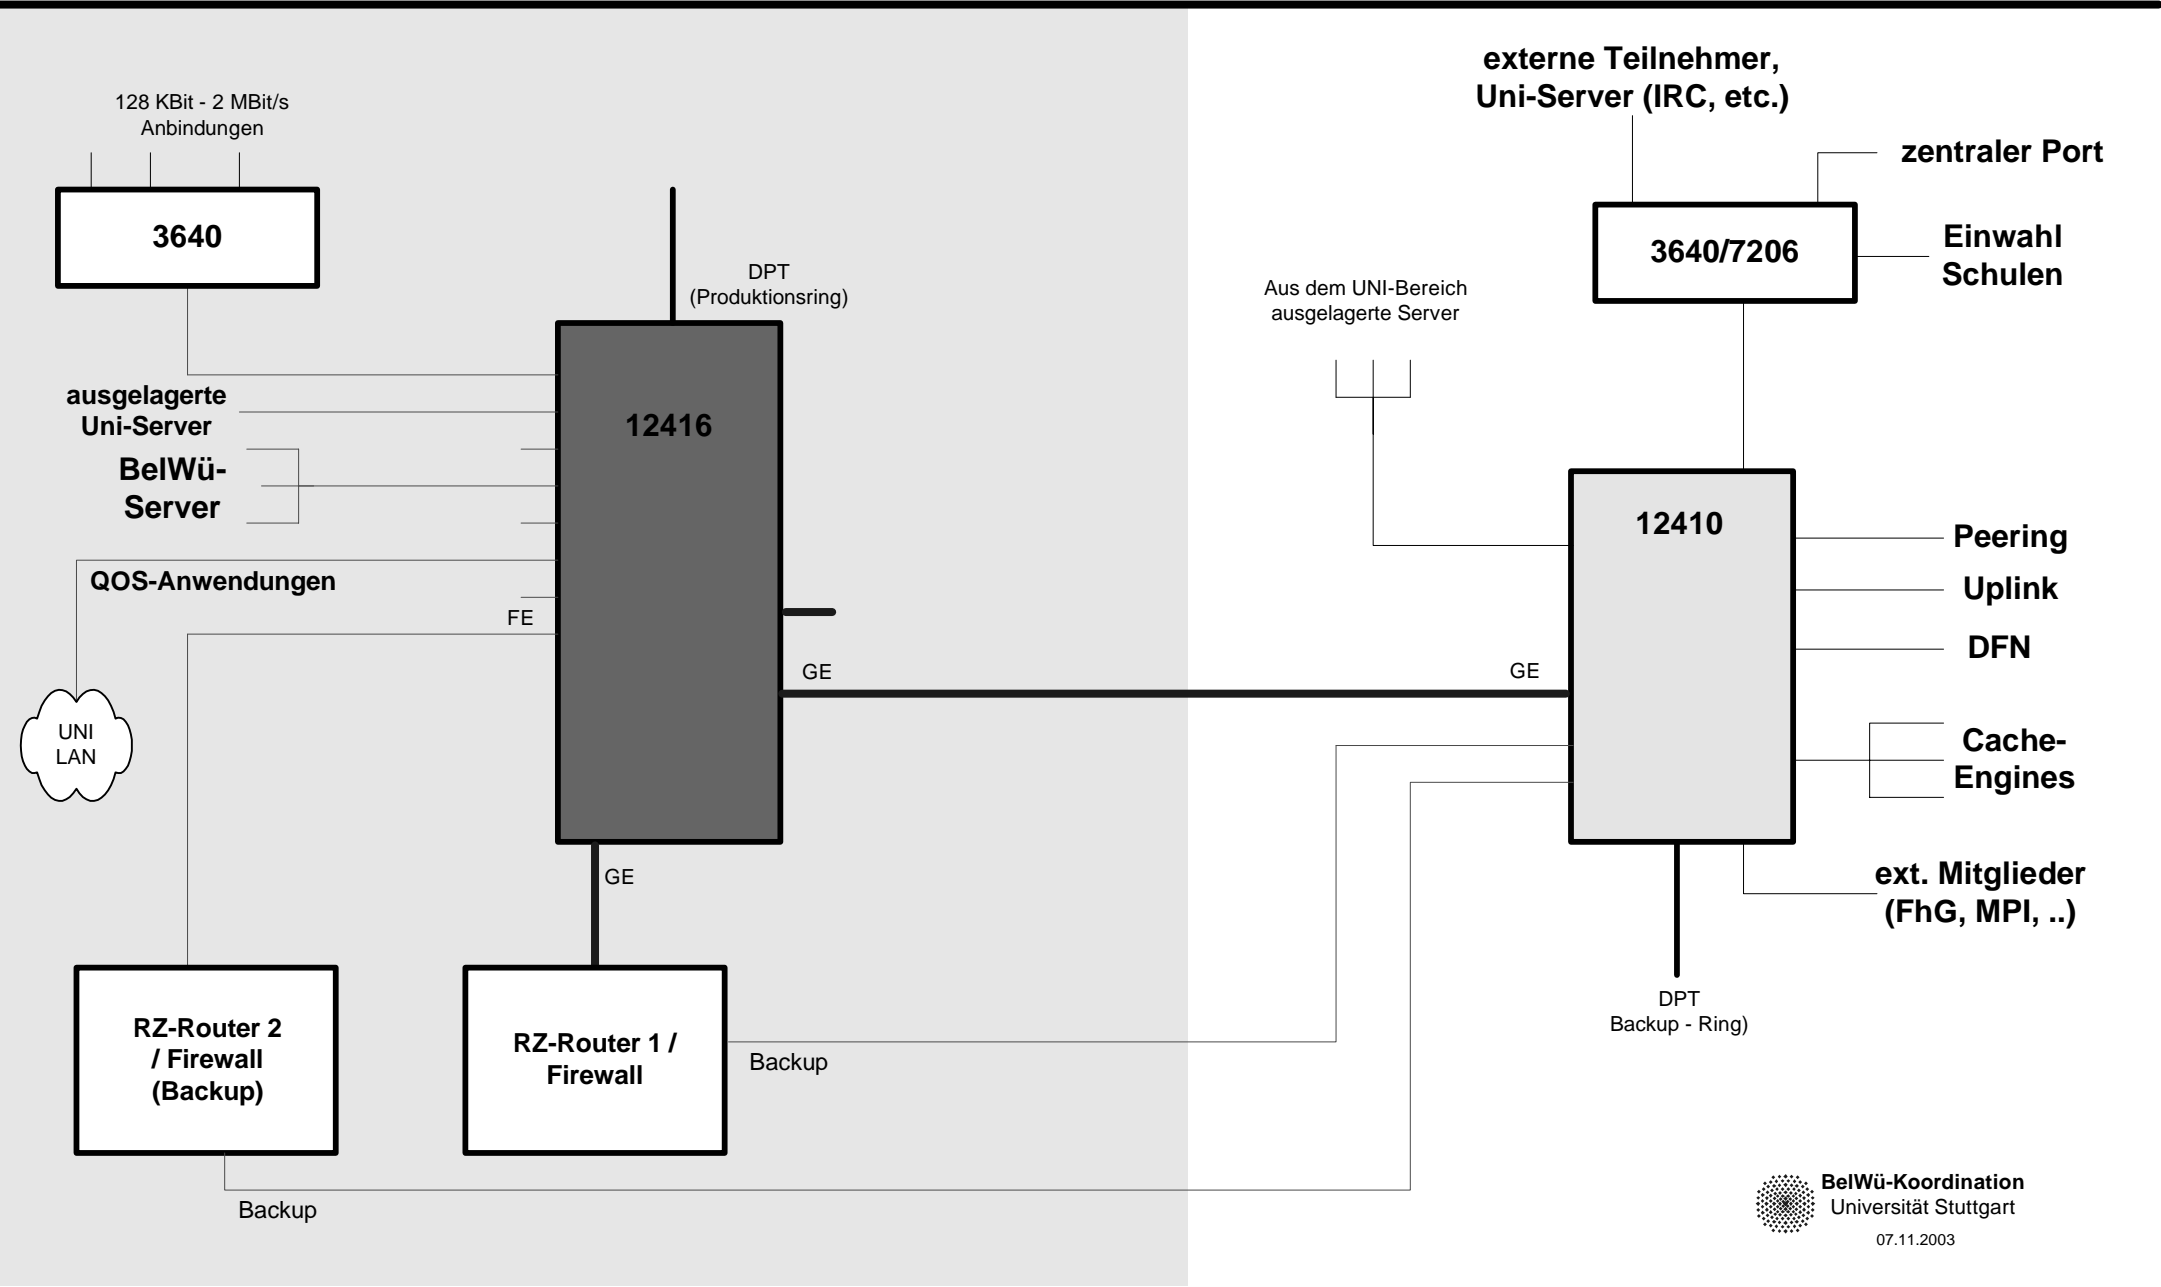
128 KBit - 2 MBit/s
Anbindungen

3640

DPT
(Produktionsring)

12416

ausgelagerte
Uni-Server

BelWü-
Server

QOS-Anwendungen

FE

UNI
LAN

GE

GE

GE

RZ-Router 2
/ Firewall
(Backup)

RZ-Router 1 /
Firewall

Backup

Backup

externe Teilnehmer,
Uni-Server (IRC, etc.)

zentraler Port

3640/7206

Einwahl
Schulen

Aus dem UNI-Bereich
ausgelagerte Server

12410

Peering

Uplink

DFN

Cache-
Engines

ext. Mitglieder
(FhG, MPI, ..)

DPT
Backup - Ring)

BelWü-Koordination
Universität Stuttgart
07.11.2003